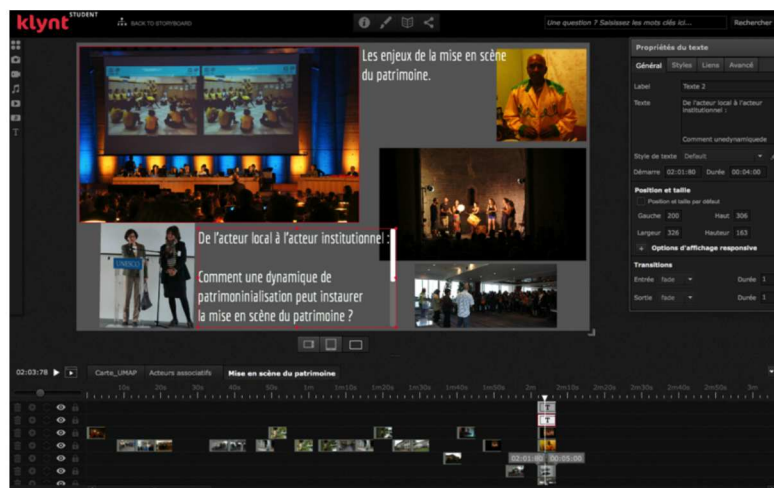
klynt STUDENT

BACK TO STORYBOARD

Une question ? Saisissez les mots clés ici...

Rechercher

Les enjeux de la mise en scène du patrimoine.

UNESCO

De l'acteur local à l'acteur institutionnel :

Comment une dynamique de patrimonialisation peut instaurer la mise en scène du patrimoine ?

Propriétés du texte

Général

Styles

Liens

Avancé

Label

Texte 2

Texte

De l'acteur local à l'acteur institutionnel :

Comment unedynamique

Style de texte

Default

Démarre

02:01:80

Durée

00:04:00

Position et taille

Position et taille par défaut

Gauche

200

Haut

306

Largeur

326

Hauteur

163

Options d'affichage responsive

Transitions

Entrée

fade

Durée

1

Sortie

fade

Durée

1

02:03:78

Carte_UMAP

Acteurs associatifs

Mise en scène du patrimoine

10s

20s

30s

40s

50s

1m

1m10s

1m20s

1m30s

1m40s

1m50s

2m

2m10s

2m20s

2m30s

2m40s

2m50s

3m

02:01:80

00:05:00